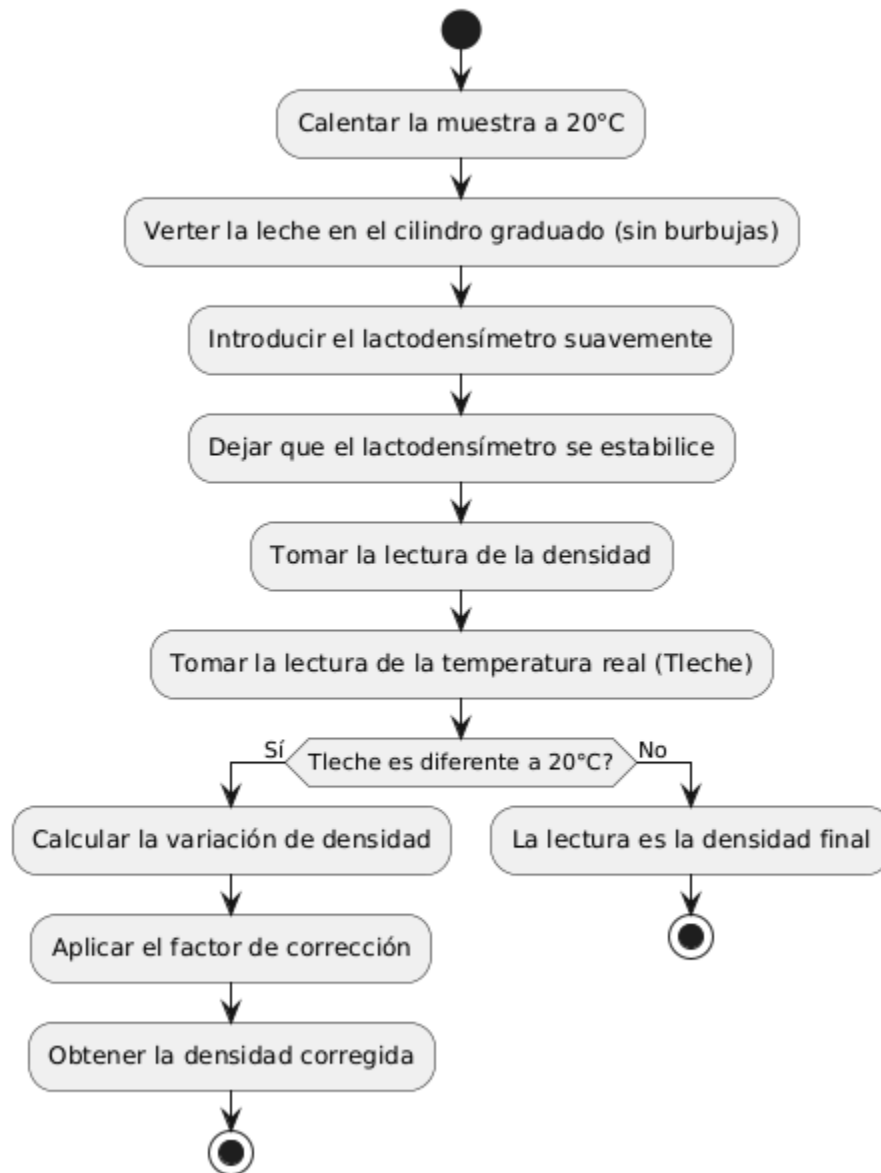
Calentar la muestra a 20°C

Verter la leche en el cilindro graduado (sin burbujas)

Introducir el lactodensímetro suavemente

Dejar que el lactodensímetro se estabilice

Tomar la lectura de la densidad

Tomar la lectura de la temperatura real (Tleche)

Sí

Tleche es diferente a 20°C?

No

Calcular la variación de densidad

La lectura es la densidad final

Aplicar el factor de corrección

Obtener la densidad corregida